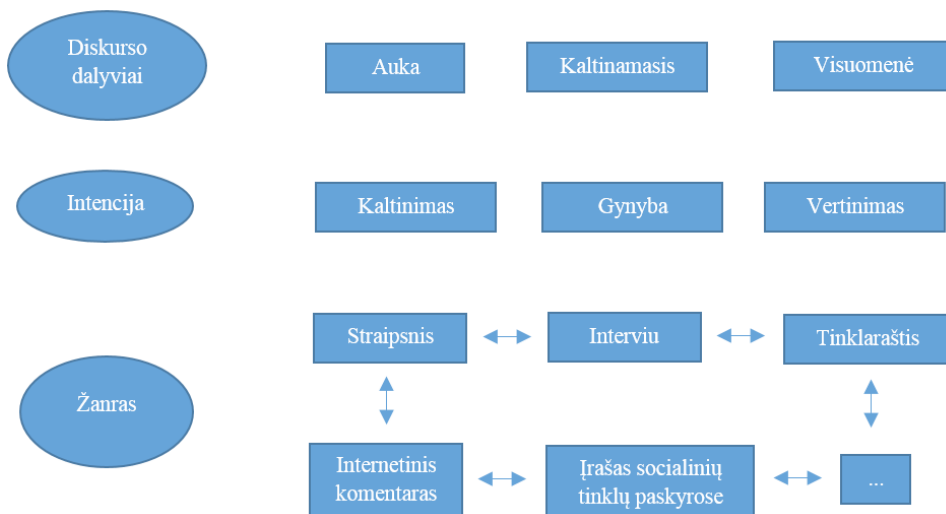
Diskurso dalyviai

Auka

Kaltinamasis

Visuomenė

Intencija

Kaltinimas

Gynyba

Vertinimas

Žanras

Straipsnis

Interviu

Tinklaraštis

Internetinis komentaras

Įrašas socialinių tinklų paskyrose

...